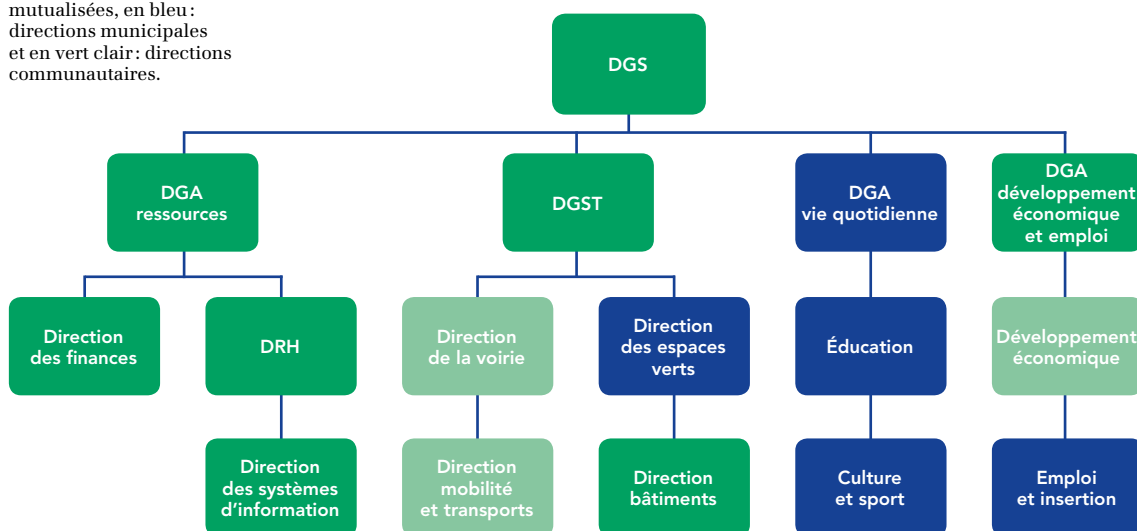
mutualisées, en bleu : directions municipales et en vert clair : directions communautaires.

DGS

DGA ressources

DGST

DGA vie quotidienne

DGA développement économique et emploi

Direction des finances

DRH

Direction de la voirie

Direction des espaces verts

Éducation

Développement économique

Direction des systèmes d'information

Direction mobilité et transports

Direction bâtiments

Culture et sport

Emploi et insertion